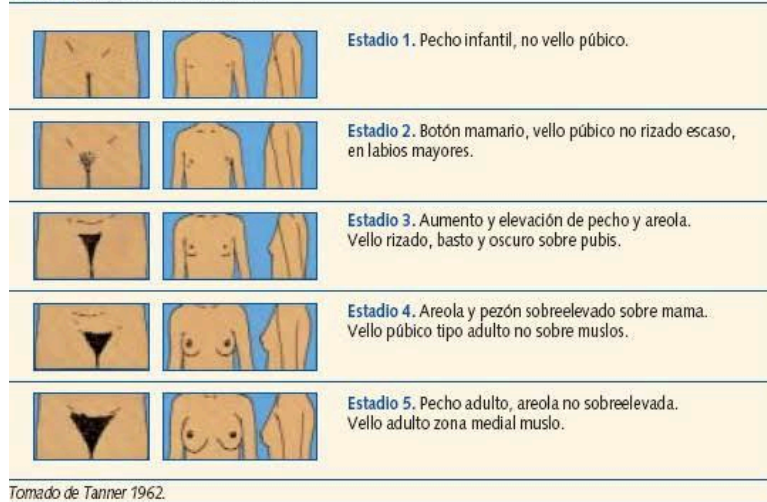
Estadio 1. Pecho infantil, no vello púbico.

Estadio 2. Botón mamario, vello púbico no rizado escaso, en labios mayores.

Estadio 3. Aumento y elevación de pecho y areola. Vello rizado, basto y oscuro sobre pubis.

Estadio 4. Areola y pezón sobreelevado sobre mama. Vello púbico tipo adulto no sobre muslos.

Estadio 5. Pecho adulto, areola no sobreelevada. Vello adulto zona medial muslo.

Tomado de Tanner 1962.